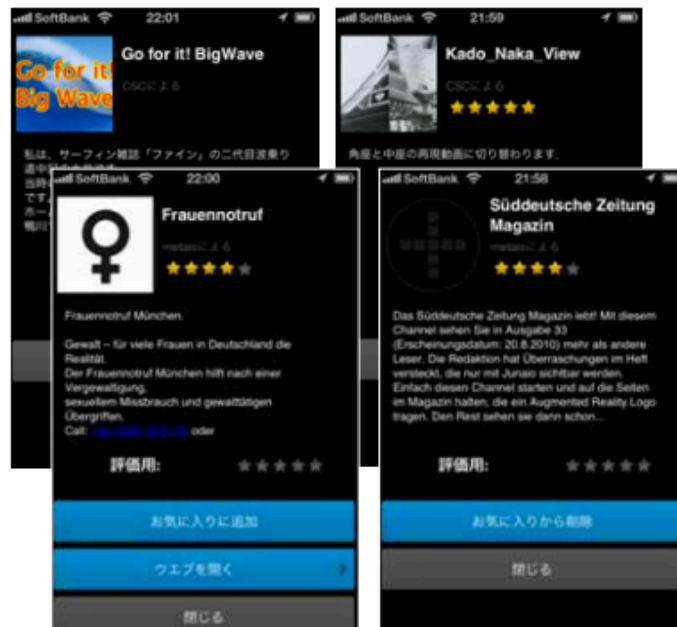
SoftBank 22:01

Go for it! BigWave

Go for it! Big Wave

CSCによる

私は、サーフィン雑誌「ファイン」の二代目波乗り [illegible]

SoftBank 21:59

Kado_Naka_View

CSCによる

角座と中座の再現動画に切り替わります。

SoftBank 22:00

Frauennotruf

metaioによる

Frauennotruf München.

Gewalt – für viele Frauen in Deutschland die Realität.
Der Frauennotruf München hilft nach einer Vergewaltigung, sexuellem Missbrauch und gewalttätigen Übergriffen.
Call: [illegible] oder

評価用:

お気に入りに追加

ウエブを開く

閉じる

SoftBank 21:58

Süddeutsche Zeitung Magazin

metaioによる

Das Süddeutsche Zeitung Magazin lebt! Mit diesem Channel sehen Sie in Ausgabe 33 (Erscheinungsdatum: 20.8.2010) mehr als andere Leser. Die Redaktion hat Überraschungen im Heft versteckt, die nur mit Junaio sichtbar werden. Einfach diesen Channel starten und auf die Seiten im Magazin halten, die ein Augmented Reality Logo tragen. Den Rest sehen sie dann schon...

評価用:

お気に入りから削除

閉じる